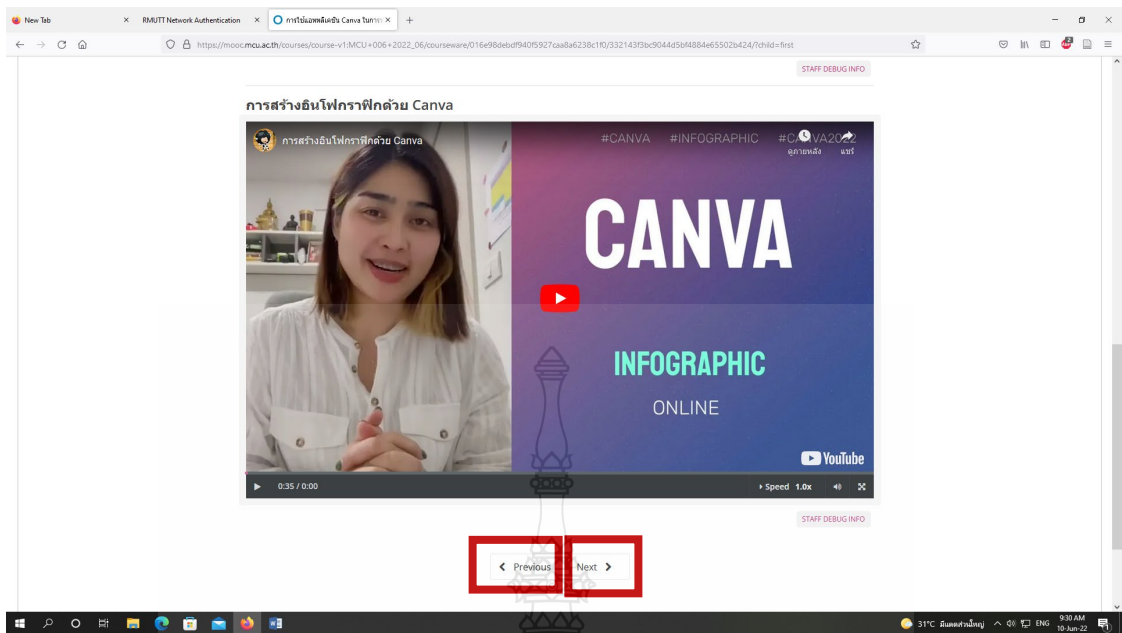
New Tab
RMUTT Network Authentication
การใช้แอพพลิเคชัน Canva ในการ
https://mooc.mcu.ac.th/courses/course-v1:MCU+006+2022_06/courseware/016e98debdf940f5927caa8a6238c1f0/332143f3bc9044d5bf4884e65502b424/?child=first

STAFF DEBUG INFO

การสร้างอินโฟกราฟิกด้วย Canva

การสร้างอินโฟกราฟิกด้วย Canva
ดูภายหลัง แชร์
#CANVA #INFOGRAPHIC #CANVA2022
CANVA
INFOGRAPHIC
ONLINE
YouTube

0:35 / 0:00
Speed 1.0x

STAFF DEBUG INFO

Previous
Next

31°C มีเมฆส่วนใหญ่ ENG 9:30 AM 10-Jun-22